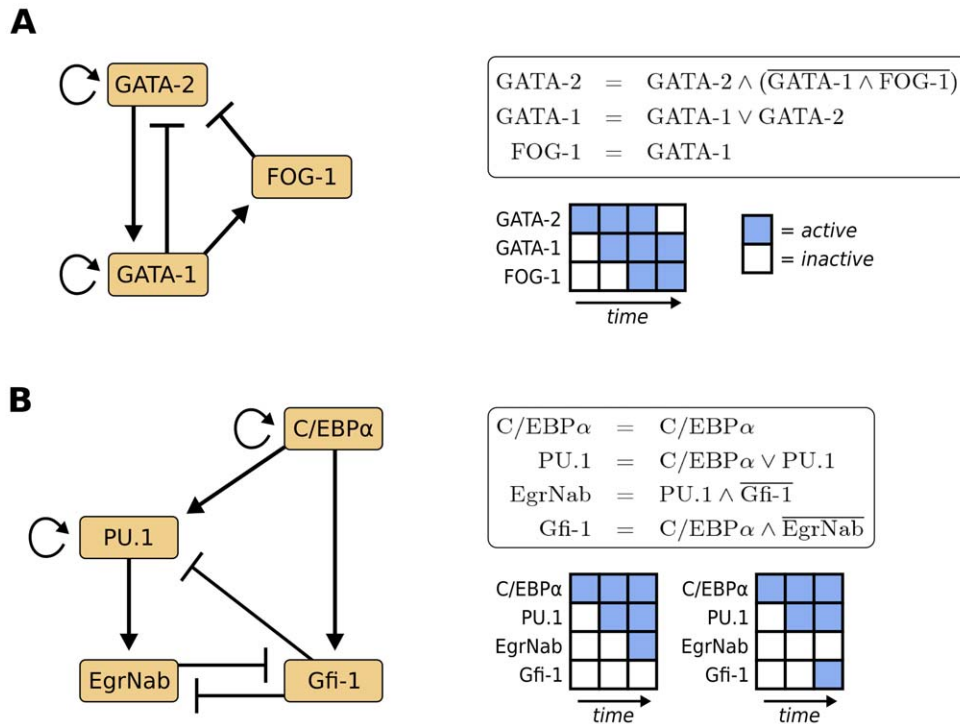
A

GATA-2

GATA-1

FOG-1

| | | |
|---|---|---|
| GATA-2 | = | GATA-2 $\wedge$ ($\overline{\text{GATA-1} \wedge \text{FOG-1}}$) |
| GATA-1 | = | GATA-1 $\vee$ GATA-2 |
| FOG-1 | = | GATA-1 |

GATA-2
GATA-1
FOG-1
time

= active
= inactive

B

C/EBPα

PU.1

EgrNab

Gfi-1

| | | |
|---|---|---|
| C/EBP$\alpha$ | = | C/EBP$\alpha$ |
| PU.1 | = | C/EBP$\alpha$ $\vee$ PU.1 |
| EgrNab | = | PU.1 $\wedge$ $\overline{\text{Gfi-1}}$ |
| Gfi-1 | = | C/EBP$\alpha$ $\wedge$ $\overline{\text{EgrNab}}$ |

C/EBPα
PU.1
EgrNab
Gfi-1
time

C/EBPα
PU.1
EgrNab
Gfi-1
time